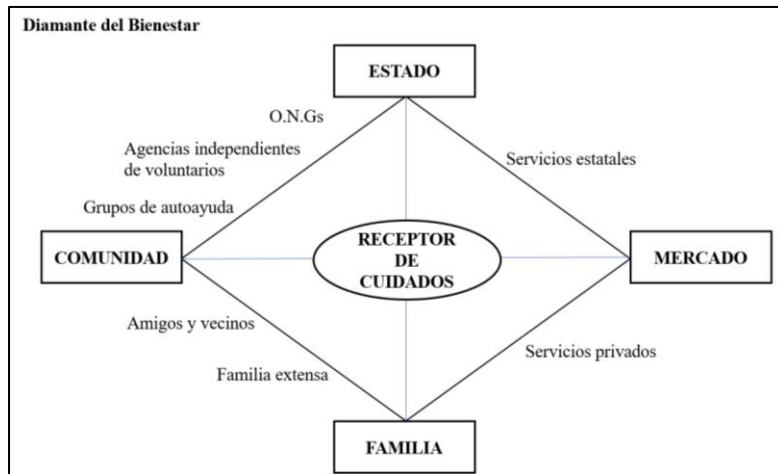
Diamante del Bienestar

ESTADO

O.N.Gs

Agencias independientes de voluntarios

Grupos de autoayuda

Servicios estatales

COMUNIDAD

RECEPTOR DE CUIDADOS

MERCADO

Amigos y vecinos

Familia extensa

Servicios privados

FAMILIA